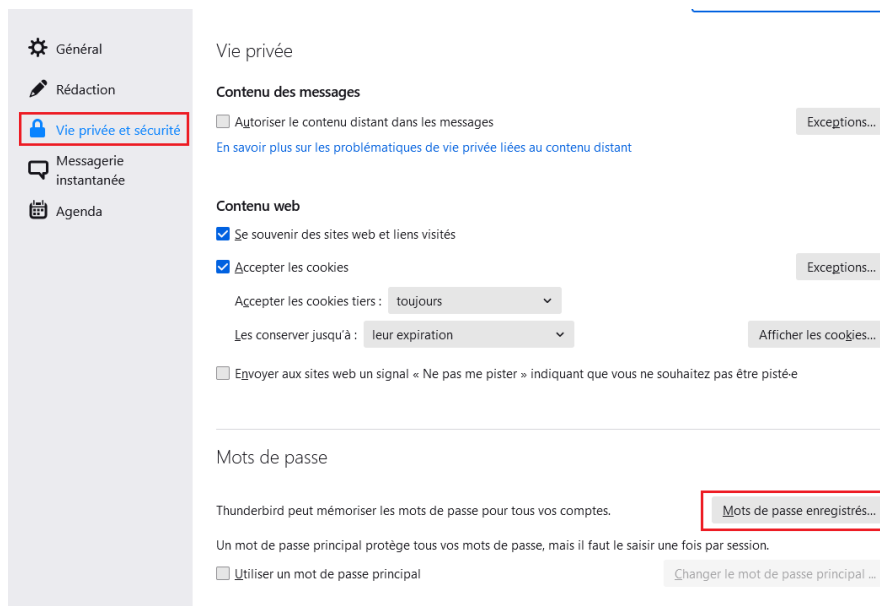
Général

Rédaction

Vie privée et sécurité

Messagerie instantanée

Agenda

Vie privée

Contenu des messages

Autoriser le contenu distant dans les messages

Exceptions…

En savoir plus sur les problématiques de vie privée liées au contenu distant

Contenu web

Se souvenir des sites web et liens visités

Accepter les cookies

Exceptions…

Accepter les cookies tiers : toujours

Les conserver jusqu'à : leur expiration

Afficher les cookies…

Envoyer aux sites web un signal « Ne pas me pister » indiquant que vous ne souhaitez pas être pisté·e

Mots de passe

Thunderbird peut mémoriser les mots de passe pour tous vos comptes.

Mots de passe enregistrés…

Un mot de passe principal protège tous vos mots de passe, mais il faut le saisir une fois par session.

Utiliser un mot de passe principal

Changer le mot de passe principal …